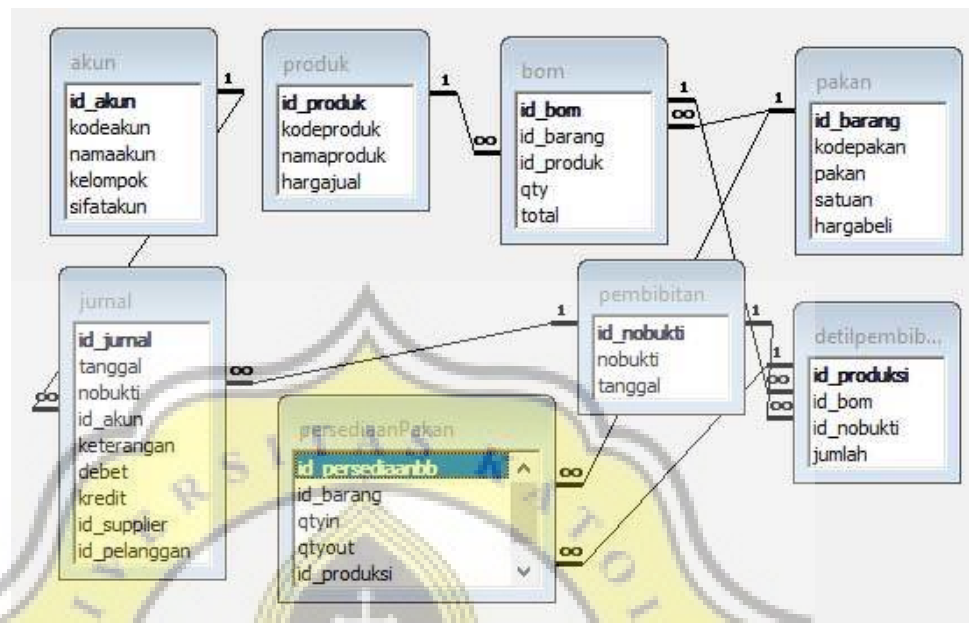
akun
id_akun
kodeakun
namaakun
kelompok
sifatakun

produk
id_produk
kodeproduk
namaproduk
hargajual

bom
id_bom
id_barang
id_produk
qty
total

pakan
id_barang
kodepakan
pakan
satuan
hargabeli

jurnal
id_jurnal
tanggal
nobukti
id_akun
keterangan
debet
kredit
id_supplier
id_pelanggan

pembibitan
id_nobukti
nobukti
tanggal

detilpembib...
id_produksi
id_bom
id_nobukti
jumlah

persediaanPakan
id_persediaanbb
id_barang
qtyin
qtyout
id_produksi

1
1
1
1
1
1
1
∞
∞
∞
∞
∞
∞
∞
∞